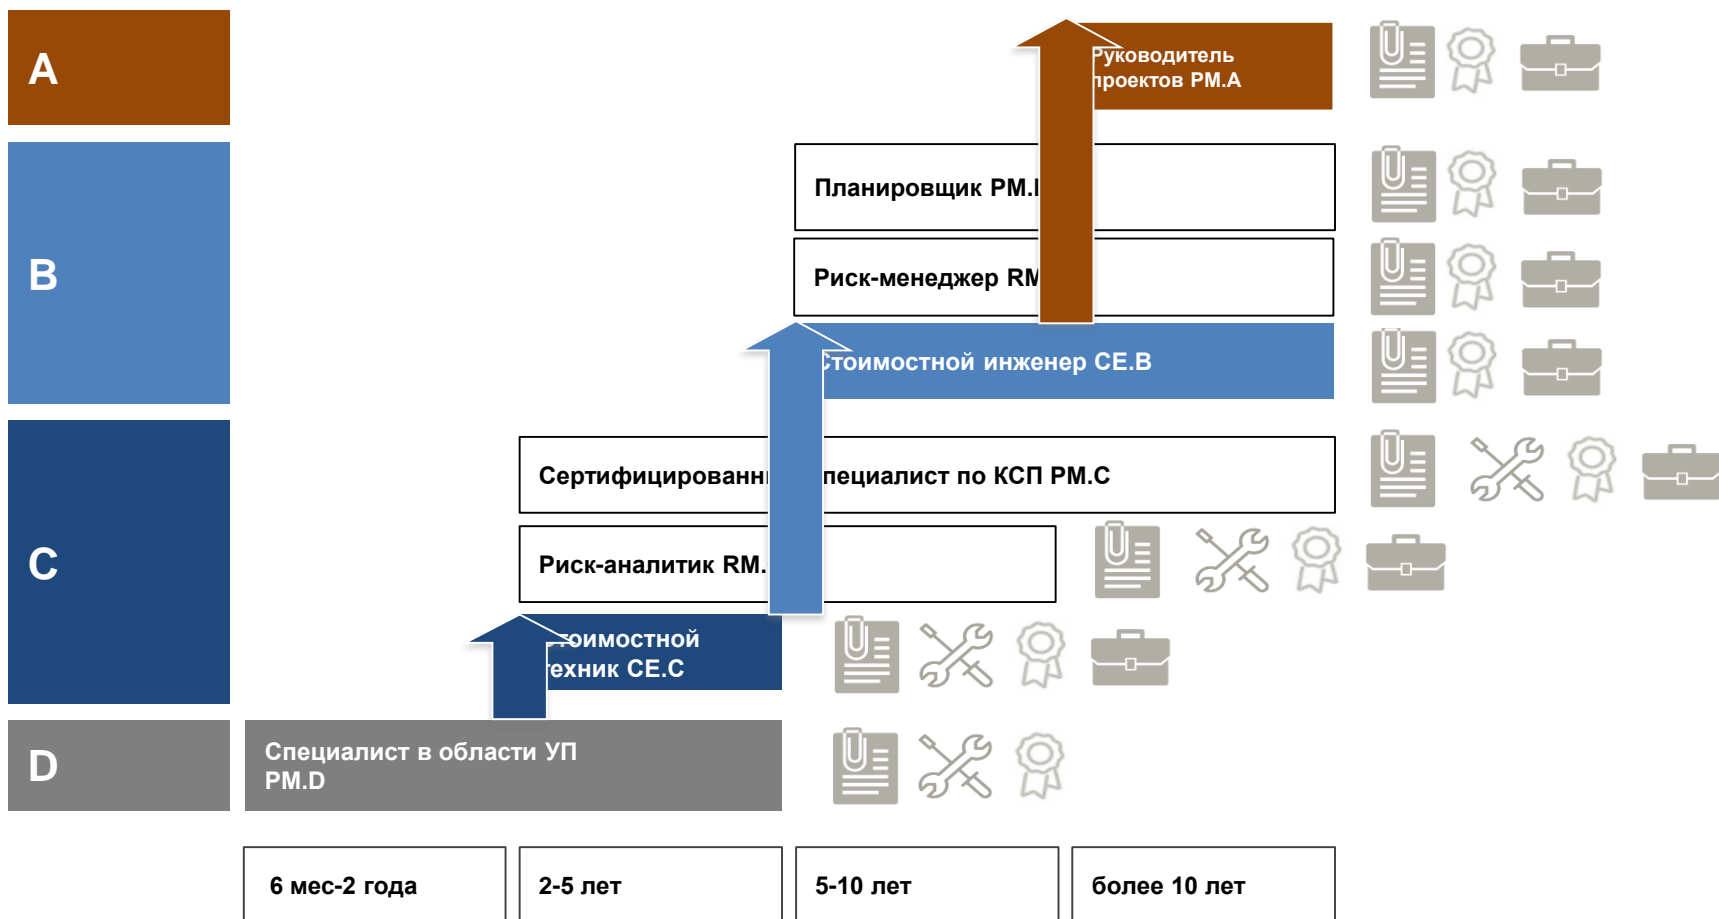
A

B

C

D

Руководитель проектов PM.A

Планировщик PM.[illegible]

Риск-менеджер RM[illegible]

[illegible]тоимостной инженер CE.B

Сертифицированн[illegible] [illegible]пециалист по КСП PM.C

Риск-аналитик RM.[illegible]

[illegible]тоимостной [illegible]ехник CE.C

Специалист в области УП PM.D

6 мес-2 года

2-5 лет

5-10 лет

более 10 лет